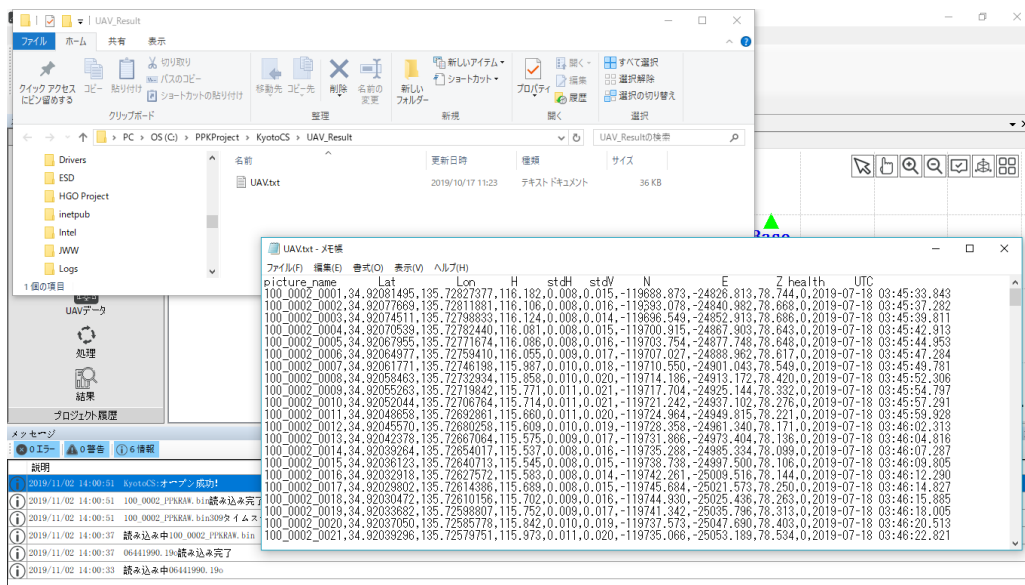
UAV_Result

ファイル ホーム 共有 表示

クイック アクセスにピン留めする コピー 貼り付け 切り取り パスのコピー ショートカットの貼り付け
クリップボード
移動先 コピー先 削除 名前の変更
整理
新しいフォルダー 新しいアイテム ショートカット
新規
プロパティ 開く 編集 履歴
開く
すべて選択 選択解除 選択の切り替え
選択

PC > OS (C:) > PPKProject > KyotoCS > UAV_Result
UAV_Resultの検索

Drivers
ESD
HGO Project
inetpub
Intel
JWW
Logs

1 個の項目

| 名前 | 更新日時 | 種類 | サイズ |
|---|---|---|---|
| UAV.txt | 2019/10/17 11:23 | テキスト ドキュメント | 36 KB |

UAVデータ
処理
結果
プロジェクト履歴

メッセージ
0 エラー 0 警告 6 情報
説明
2019/11/02 14:00:51 KyotoCS:オープン成功!
2019/11/02 14:00:51 100_0002_PPKRAW.bin読み込み完了
2019/11/02 14:00:51 100_0002_PPKRAW.bin309タイムス
2019/11/02 14:00:37 読み込み中100_0002_PPKRAW.bin
2019/11/02 14:00:37 06441990.19o読み込み完了
2019/11/02 14:00:33 読み込み中06441990.19o

UAV.txt - メモ帳
ファイル(F) 編集(E) 書式(O) 表示(V) ヘルプ(H)
picture_name Lat Lon H stdH stdV N E Z health UTC
100_0002_0001,34.92081495,135.72827377,116.182,0.008,0.015,-119688.873,-24826.813,78.744,0,2019-07-18 03:45:33.843
100_0002_0002,34.92077669,135.72811881,116.106,0.008,0.015,-119693.078,-24840.982,78.668,0,2019-07-18 03:45:37.282
100_0002_0003,34.92074511,135.72798833,116.124,0.008,0.014,-119696.549,-24852.913,78.686,0,2019-07-18 03:45:39.811
100_0002_0004,34.92070539,135.72782447,116.081,0.008,0.015,-119700.915,-24867.903,78.643,0,2019-07-18 03:45:42.913
100_0002_0005,34.92067955,135.72771674,116.086,0.008,0.016,-119703.754,-24877.748,78.648,0,2019-07-18 03:45:44.953
100_0002_0006,34.92064977,135.72759410,116.055,0.009,0.017,-119707.027,-24888.962,78.617,0,2019-07-18 03:45:47.284
100_0002_0007,34.92061771,135.72746198,115.987,0.010,0.018,-119710.550,-24901.043,78.549,0,2019-07-18 03:45:49.781
100_0002_0008,34.92058463,135.72732934,115.858,0.010,0.020,-119714.186,-24913.172,78.420,0,2019-07-18 03:45:52.306
100_0002_0009,34.92055263,135.72719842,115.771,0.011,0.021,-119717.704,-24925.144,78.332,0,2019-07-18 03:45:54.797
100_0002_0010,34.92052044,135.72706764,115.714,0.011,0.021,-119721.242,-24937.102,78.276,0,2019-07-18 03:45:57.291
100_0002_0011,34.92048658,135.72692861,115.660,0.011,0.020,-119724.964,-24949.815,78.221,0,2019-07-18 03:45:59.928
100_0002_0012,34.92045570,135.72680258,115.609,0.010,0.019,-119728.358,-24961.340,78.171,0,2019-07-18 03:46:02.329
100_0002_0013,34.92042378,135.72667064,115.575,0.009,0.017,-119731.866,-24973.404,78.136,0,2019-07-18 03:46:04.816
100_0002_0014,34.92039264,135.72654017,115.537,0.008,0.016,-119735.288,-24985.334,78.099,0,2019-07-18 03:46:07.287
100_0002_0015,34.92036123,135.72640713,115.545,0.008,0.015,-119738.738,-24997.500,78.106,0,2019-07-18 03:46:09.805
100_0002_0016,34.92032918,135.72627572,115.583,0.008,0.014,-119742.261,-25009.516,78.144,0,2019-07-18 03:46:12.290
100_0002_0017,34.92029802,135.72614386,115.689,0.008,0.015,-119745.684,-25021.573,78.250,0,2019-07-18 03:46:14.827
100_0002_0018,34.92030472,135.72610156,115.702,0.009,0.016,-119744.930,-25025.436,78.263,0,2019-07-18 03:46:15.885
100_0002_0019,34.92033682,135.72598807,115.752,0.009,0.016,-119741.342,-25035.796,78.313,0,2019-07-18 03:46:18.005
100_0002_0020,34.92037050,135.72585778,115.842,0.010,0.019,-119737.573,-25047.690,78.403,0,2019-07-18 03:46:20.513
100_0002_0021,34.92039296,135.72579751,115.973,0.011,0.020,-119735.066,-25053.189,78.534,0,2019-07-18 03:46:22.821